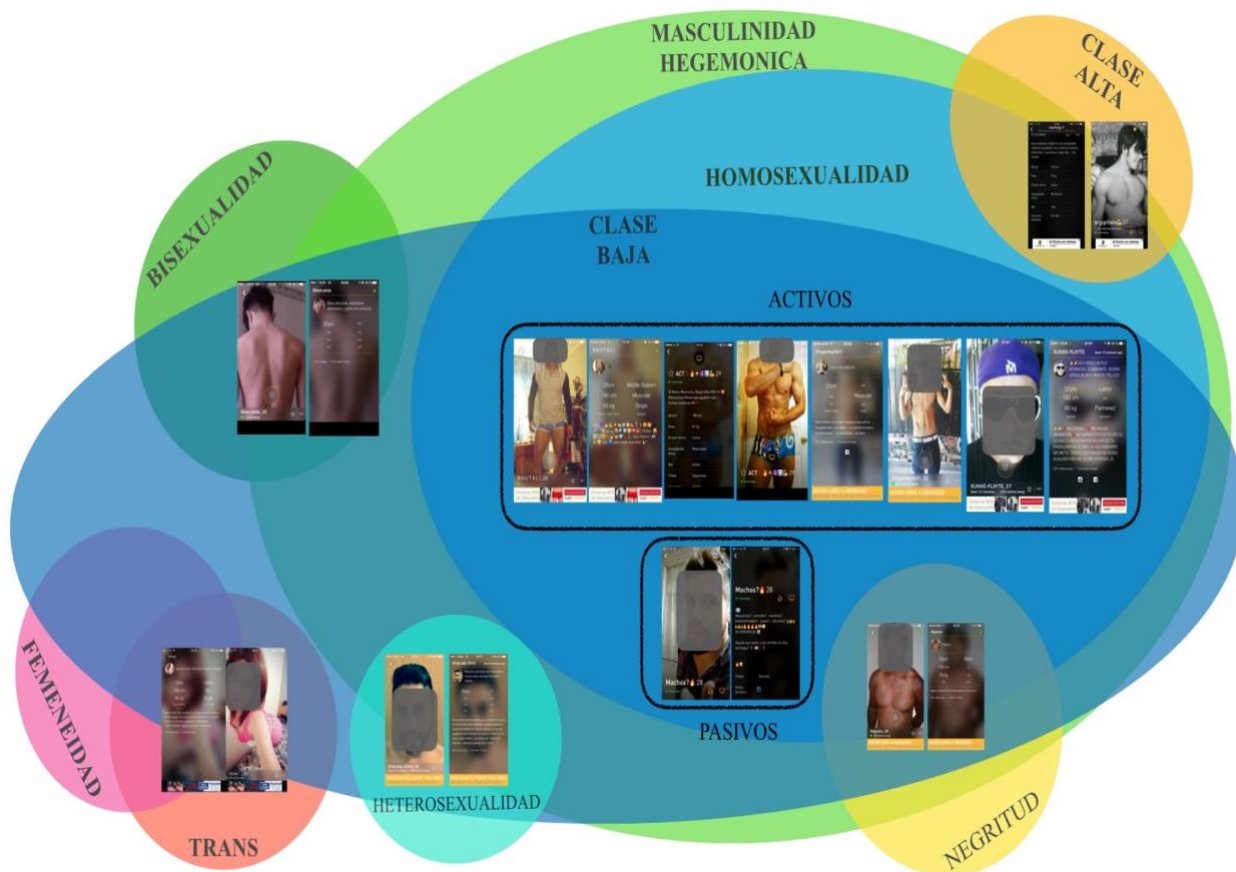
MASCULINIDAD HEGEMONICA

CLASE ALTA

HOMOSEXUALIDAD

BISEXUALIDAD

CLASE BAJA

ACTIVOS

BRUTAL

ACT

Middle Eastern

Muscular

Single

ACT

NUNHO-FLAYTE, 27

NUNHO-FLAYTE

Partnered

Machos?

Machos? 28

PASIVOS

FEMENEIDAD

TRANS

HETEROSEXUALIDAD

NEGRITUD